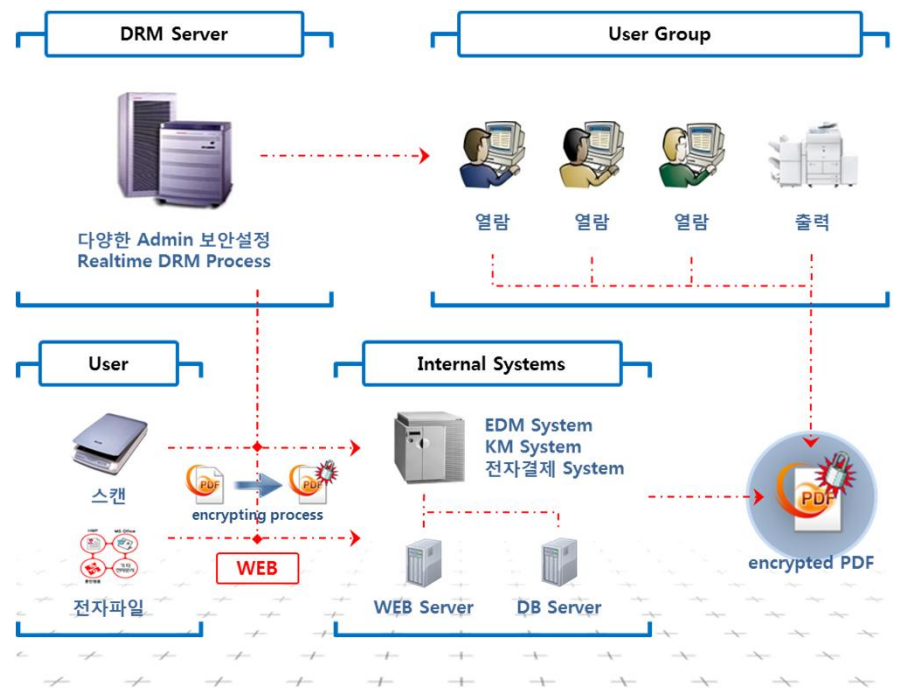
DRM Server

User Group

다양한 Admin 보안설정
Realtime DRM Process

열람 열람 열람 출력

User

Internal Systems

EDM System
KM System
전자결제 System

스캔

PDF

PDF

encrypting process

WEB

전자파일

WEB Server

DB Server

PDF

encrypted PDF